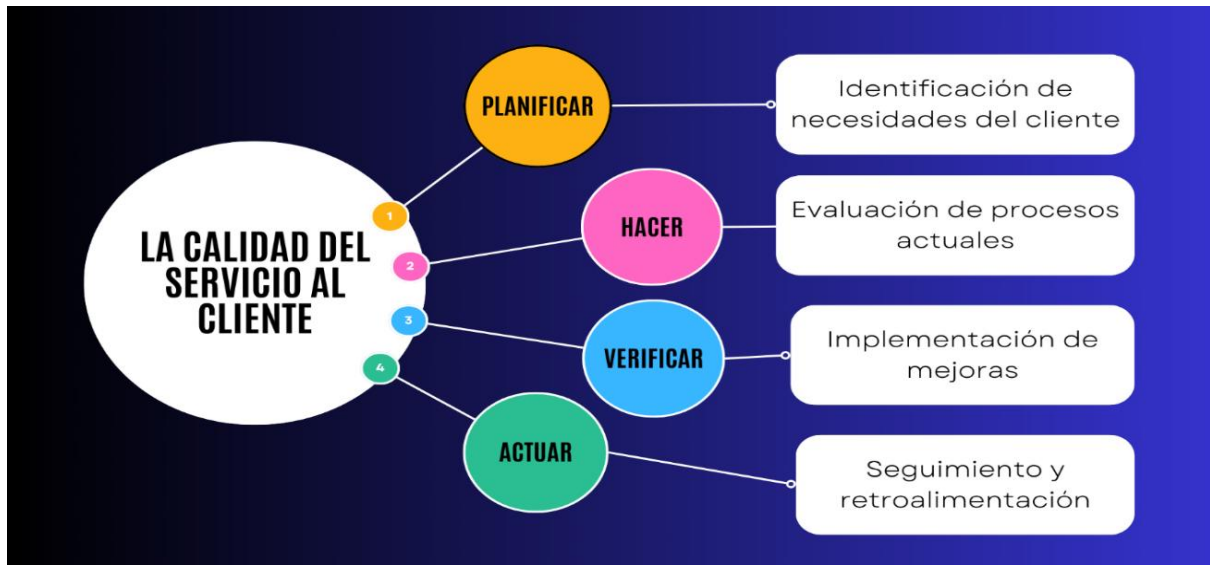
LA CALIDAD DEL SERVICIO AL CLIENTE

1

PLANIFICAR

Identificación de necesidades del cliente

2

HACER

Evaluación de procesos actuales

3

VERIFICAR

Implementación de mejoras

4

ACTUAR

Seguimiento y retroalimentación